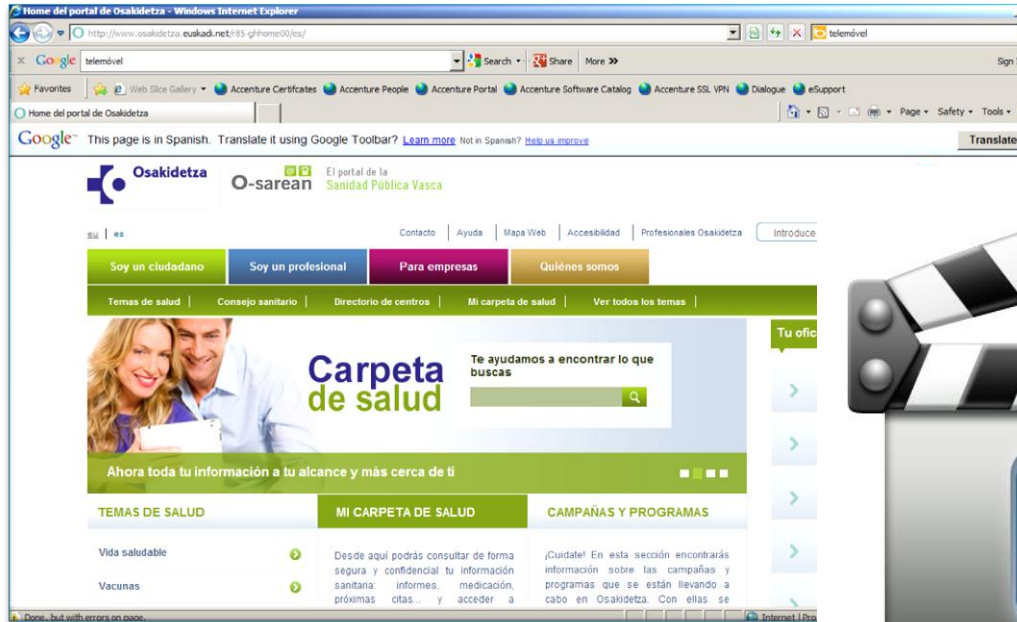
Home del portal de Osakidetza - Windows Internet Explorer

http://www.osakidetza.euskadi.net/r85-ghhome00/es/

telemóvel

Google telemóvel

Search • Share More »

Sign

Favorites Web Slice Gallery • Accenture Certifcates Accenture People Accenture Portal Accenture Software Catalog Accenture SSL VPN Dialogue eSupport

Home del portal de Osakidetza

Page • Safety • Tools •

Google This page is in Spanish. Translate it using Google Toolbar? Learn more Not in Spanish? Help us improve

Translate

Osakidetza

O-sarean El portal de la Sanidad Pública Vasca

eu | es

Contacto | Ayuda | Mapa Web | Accesibilidad | Profesionales Osakidetza

Introduce

Soy un ciudadano

Soy un profesional

Para empresas

Quiénes somos

Temas de salud | Consejo sanitario | Directorio de centros | Mi carpeta de salud | Ver todos los temas |

Carpeta de salud

Te ayudamos a encontrar lo que buscas

Ahora toda tu información a tu alcance y más cerca de ti

Tu ofic

TEMAS DE SALUD

Vida saludable

Vacunas

MI CARPETA DE SALUD

Desde aquí podrás consultar de forma segura y confidencial tu información sanitaria: informes, medicación, próximas citas... y acceder a

CAMPAÑAS Y PROGRAMAS

¡Cuídate! En esta sección encontrarás información sobre las campañas y programas que se están llevando a cabo en Osakidetza. Con ellas se

Done, but with errors on page.

Internet | Pro